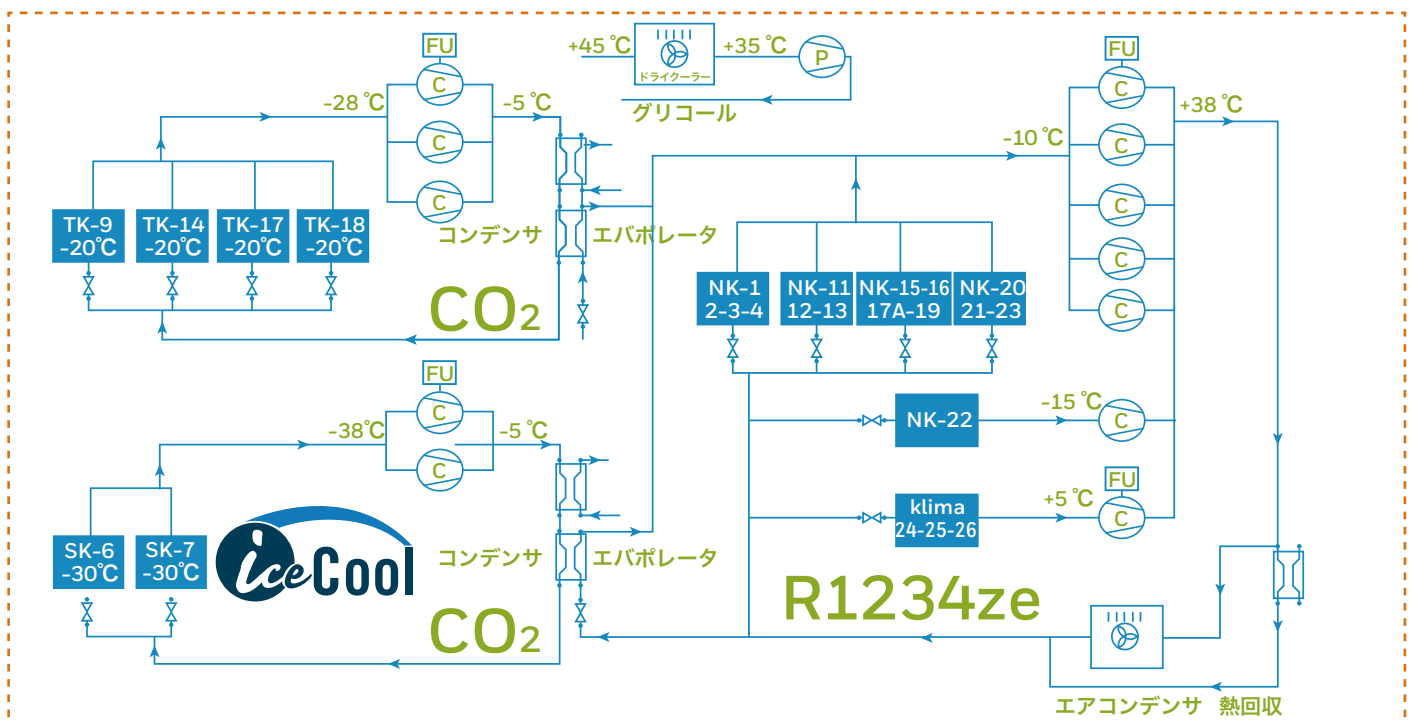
FU
C
C
C
-28 ℃
-5 ℃
+45 ℃
ドライクーラー
+35 ℃
P
グリコール
FU
C
C
C
C
C
+38 ℃
-10 ℃
TK-9 -20℃
TK-14 -20℃
TK-17 -20℃
TK-18 -20℃
コンデンサ
エバポレータ
NK-1 2-3-4
NK-11 12-13
NK-15-16 17A-19
NK-20 21-23
$CO_2$
FU
C
C
-38℃
-5 ℃
NK-22
-15 ℃
C
FU
+5 ℃
C
klima 24-25-26
SK-6 -30℃
SK-7 -30℃
iceCool
コンデンサ
エバポレータ
R1234ze
$CO_2$
エアコンデンサ
熱回収